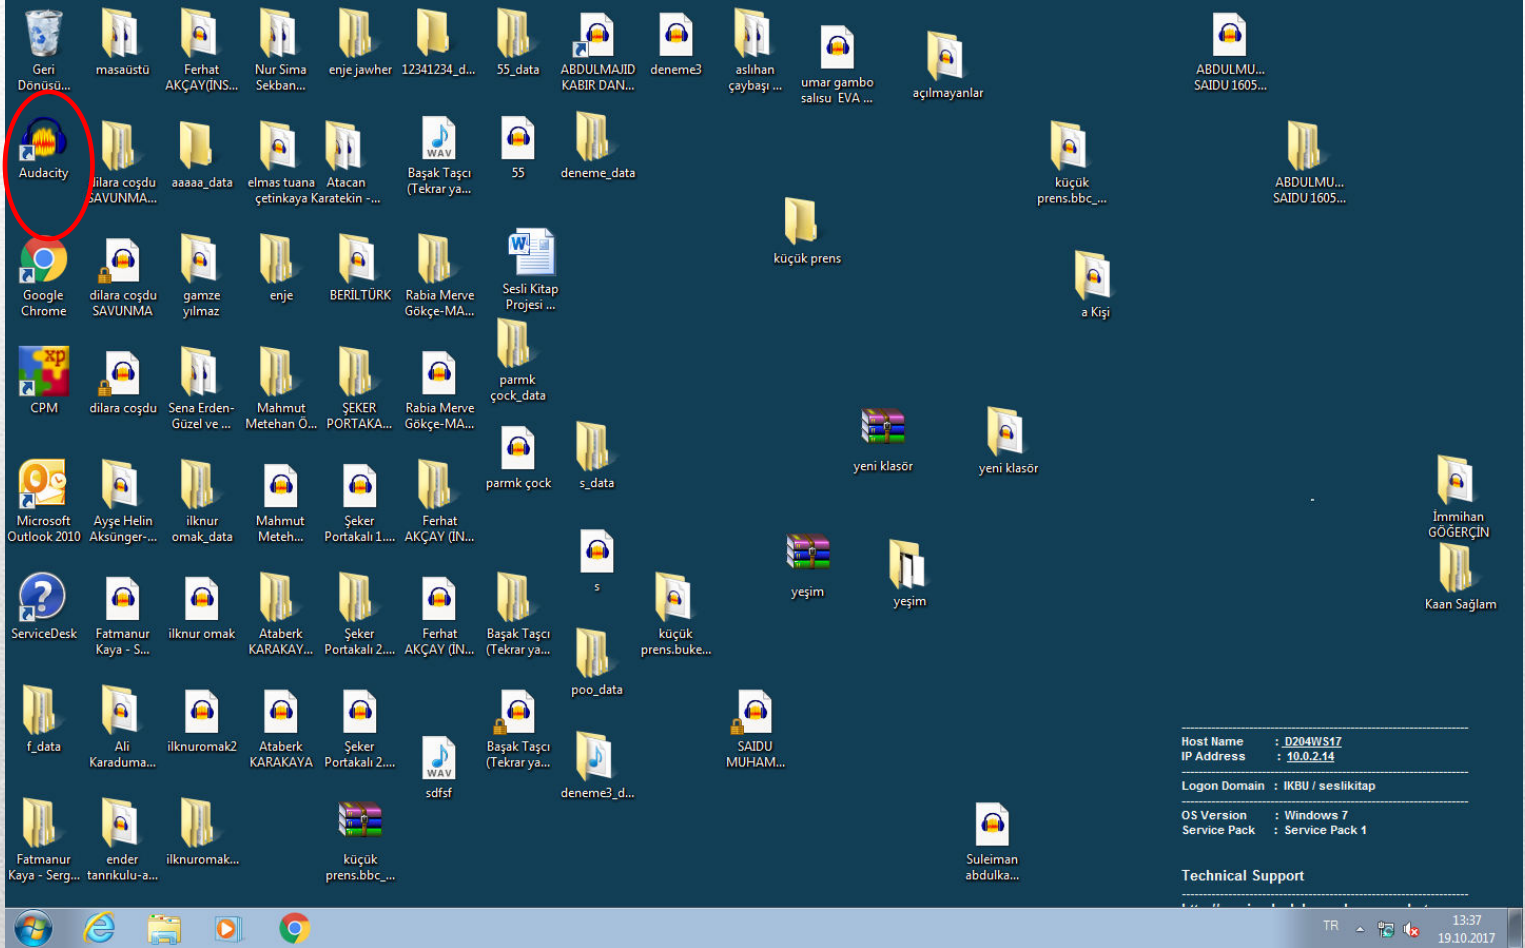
Geri Dönüşü...
masaüstü
Ferhat AKÇAY(İNS...
Nur Sima Sekban...
enje jawher
12341234_d...
55_data
ABDULMAJID KABIR DAN...
deneme3
aslıhan çaybaşı ...
umar gambo salısu EVA ...
açılmayanlar
ABDULMU... SAIDU 1605...

Audacity
dilara coşdu SAVUNMA...
aaaaa_data
elmas tuana çetinkaya
Atacan Karatekin -...
Başak Taşcı (Tekrar ya...
55
deneme_data
küçük prens.bbc_...
ABDULMU... SAIDU 1605...

küçük prens

Google Chrome
dilara coşdu SAVUNMA
gamze yılmaz
enje
BERİLTÜRK
Rabia Merve Gökçe-MA...
Sesli Kitap Projesi ...
a Kişi

CPM
dilara coşdu
Sena Erden-Güzel ve ...
Mahmut Metehan Ö...
ŞEKER PORTAKA...
Rabia Merve Gökçe-MA...
parmk çock_data

yeni klasör
yeni klasör

Microsoft Outlook 2010
Ayşe Helin Aksünger-...
ilknur omak_data
Mahmut Meteh...
Şeker Portakalı 1....
Ferhat AKÇAY (İN...
parmk çock
s_data
İmmihan GÖĞERÇİN

s
yeşim
yeşim
Kaan Sağlam

ServiceDesk
Fatmanur Kaya - S...
ilknur omak
Ataberk KARAKAY...
Şeker Portakalı 2....
Ferhat AKÇAY (İN...
Başak Taşcı (Tekrar ya...
küçük prens.buke...
poo_data

f_data
Ali Karaduma...
ilknuromak2
Ataberk KARAKAYA
Şeker Portakalı 2....
sdfsf
Başak Taşcı (Tekrar ya...
deneme3_d...
SAIDU MUHAM...

Host Name : D204WS17
IP Address : 10.0.2.14
Logon Domain : IKBU / seslikitap
OS Version : Windows 7
Service Pack : Service Pack 1
Technical Support

Fatmanur Kaya - Serg...
ender tanrıkulu-a...
ilknuromak...
küçük prens.bbc_...
Suleiman abdulka...

TR
13:37
19.10.2017